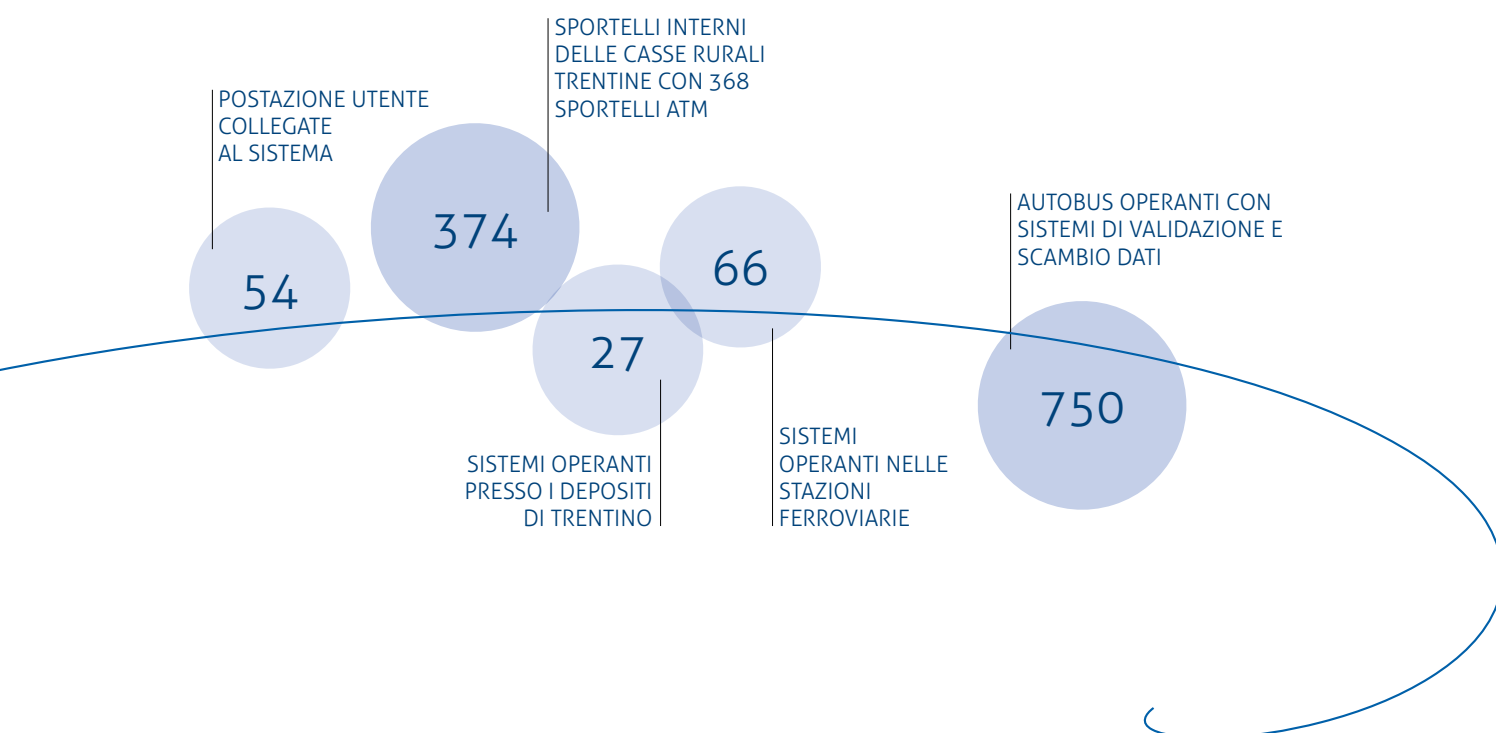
POSTAZIONE UTENTE COLLEGATE AL SISTEMA

54

SPORTELLI INTERNI DELLE CASSE RURALI TRENTINE CON 368 SPORTELLI ATM

374

27

SISTEMI OPERANTI PRESSO I DEPOSITI DI TRENTINO

66

SISTEMI OPERANTI NELLE STAZIONI FERROVIARIE

AUTOBUS OPERANTI CON SISTEMI DI VALIDAZIONE E SCAMBIO DATI

750